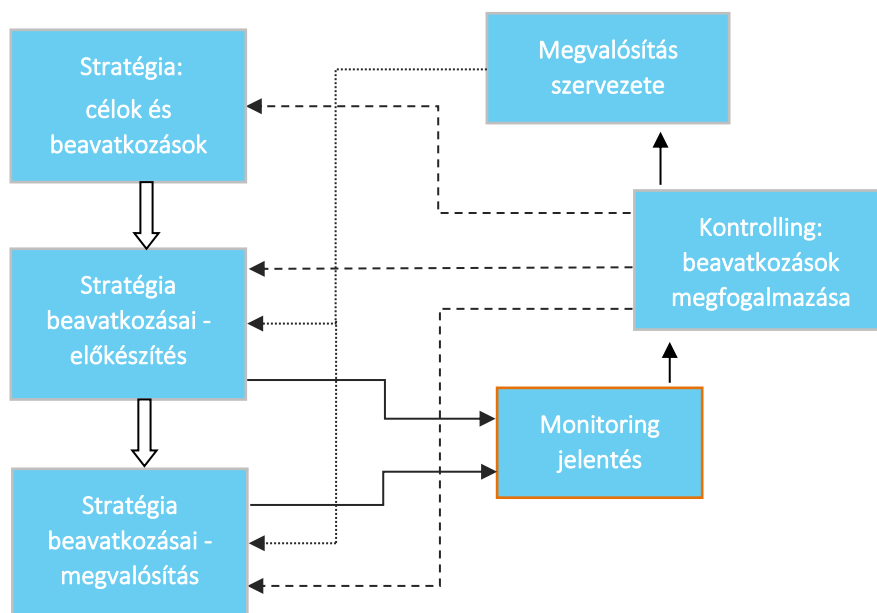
Stratégia:
célok és beavatkozások

Stratégia beavatkozásai - előkészítés

Stratégia beavatkozásai - megvalósítás

Megvalósítás szervezete

Kontrolling: beavatkozások megfogalmazása

Monitoring jelentés